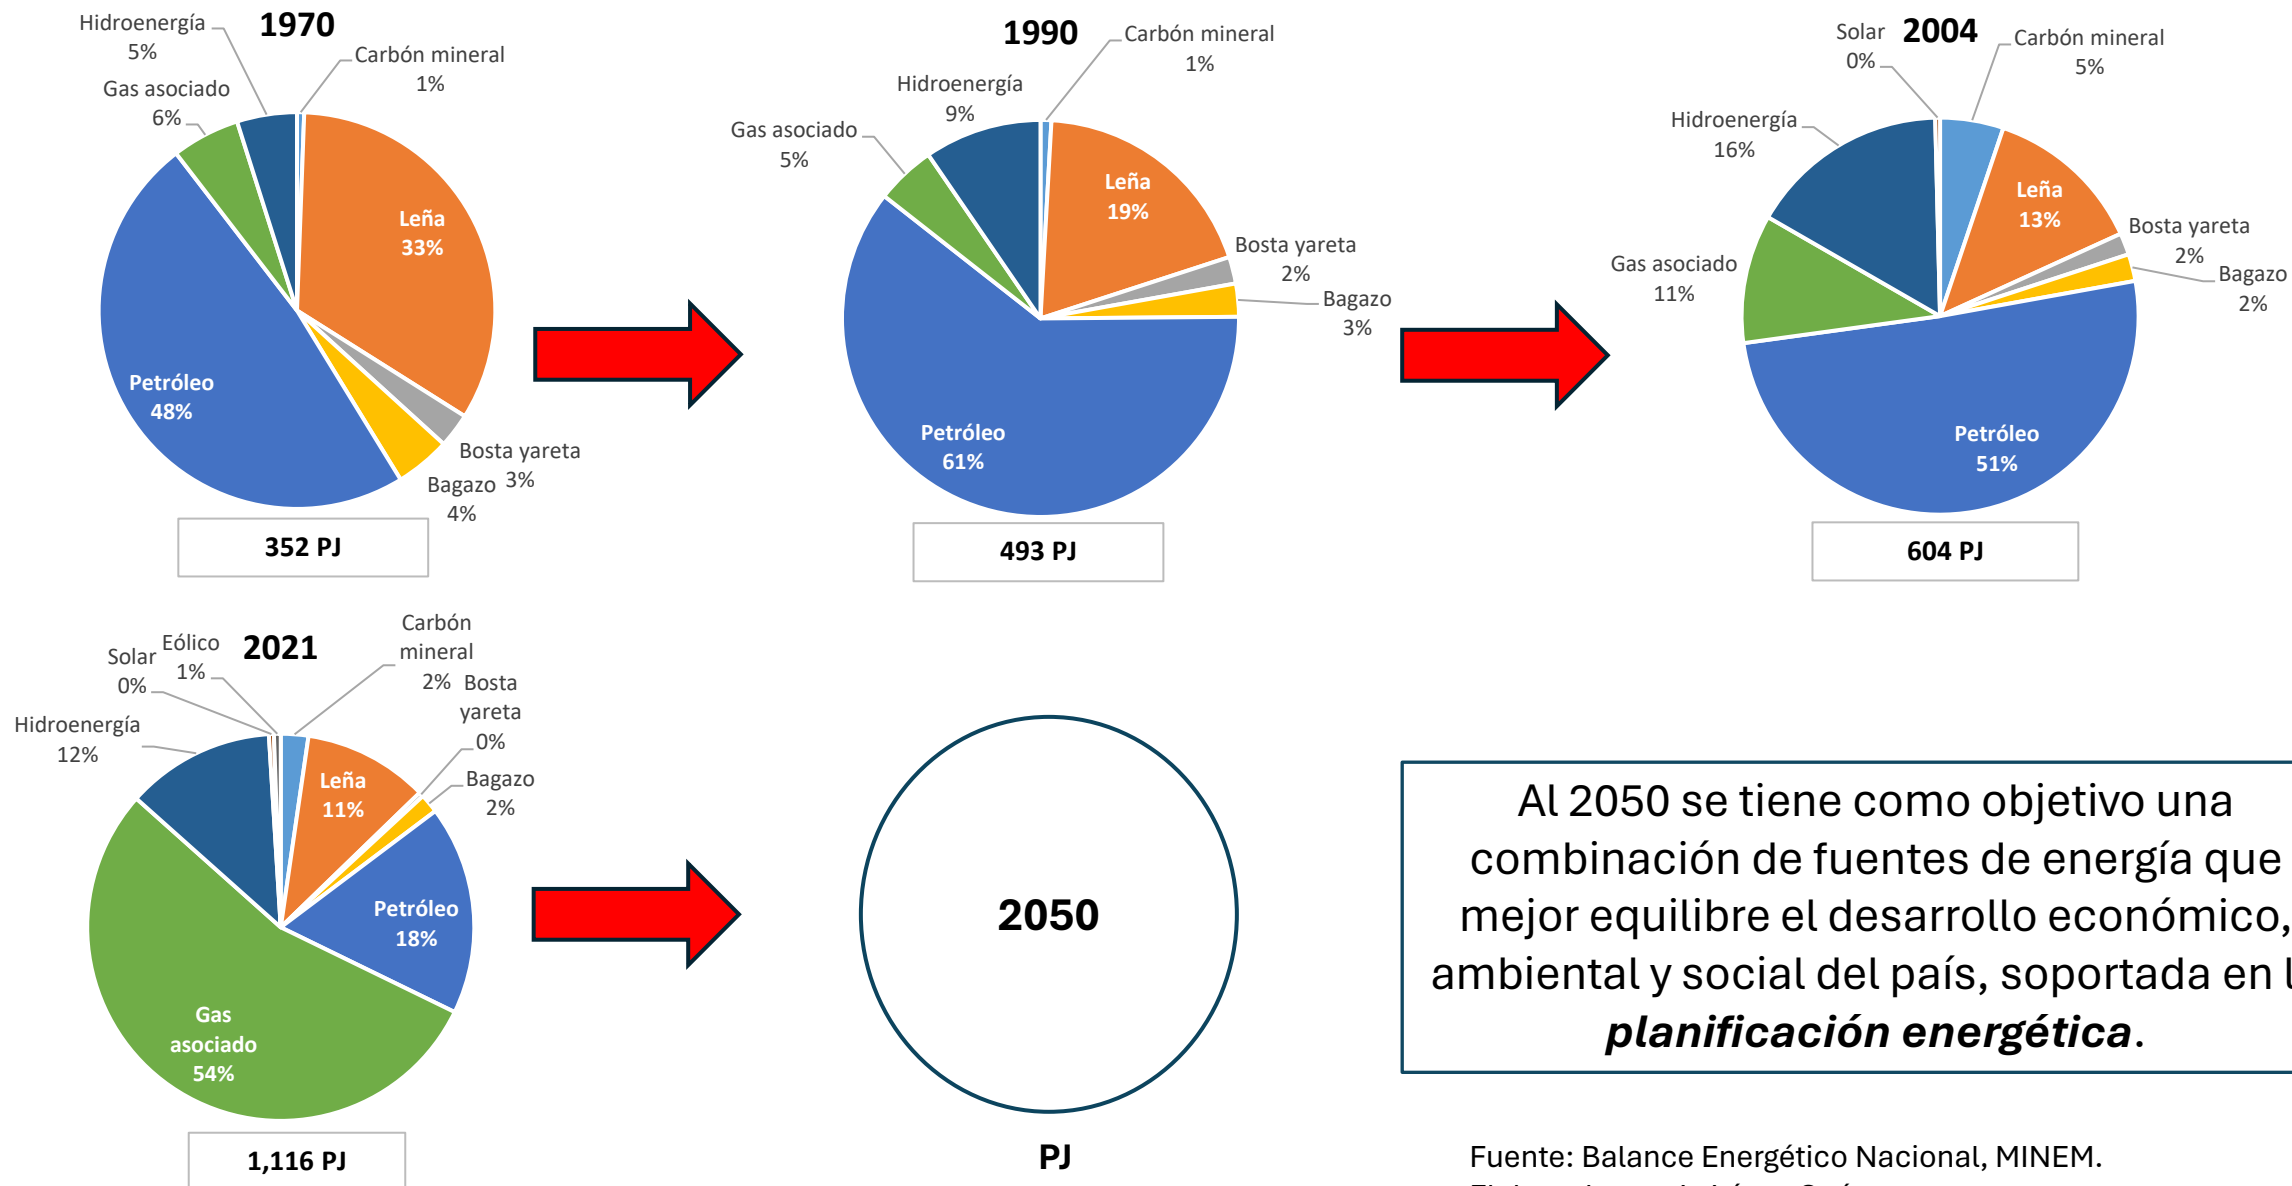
1970

Hidroenergía 5%

Carbón mineral 1%

Gas asociado 6%

Leña 33%

Petróleo 48%

Bosta yareta 3%

Bagazo 4%

352 PJ

1990

Carbón mineral 1%

Hidroenergía 9%

Gas asociado 5%

Leña 19%

Bosta yareta 2%

Bagazo 3%

Petróleo 61%

493 PJ

Solar 0%

2004

Carbón mineral 5%

Hidroenergía 16%

Leña 13%

Bosta yareta 2%

Gas asociado 11%

Bagazo 2%

Petróleo 51%

604 PJ

Solar 0%

Eólico 1%

2021

Carbón mineral 2%

Bosta yareta 0%

Hidroenergía 12%

Leña 11%

Bagazo 2%

Petróleo 18%

Gas asociado 54%

1,116 PJ

2050

PJ

Al 2050 se tiene como objetivo una combinación de fuentes de energía que mejor equilibre el desarrollo económico, ambiental y social del país, soportada en l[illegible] ***planificación energética***.

Fuente: Balance Energético Nacional, MINEM.
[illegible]